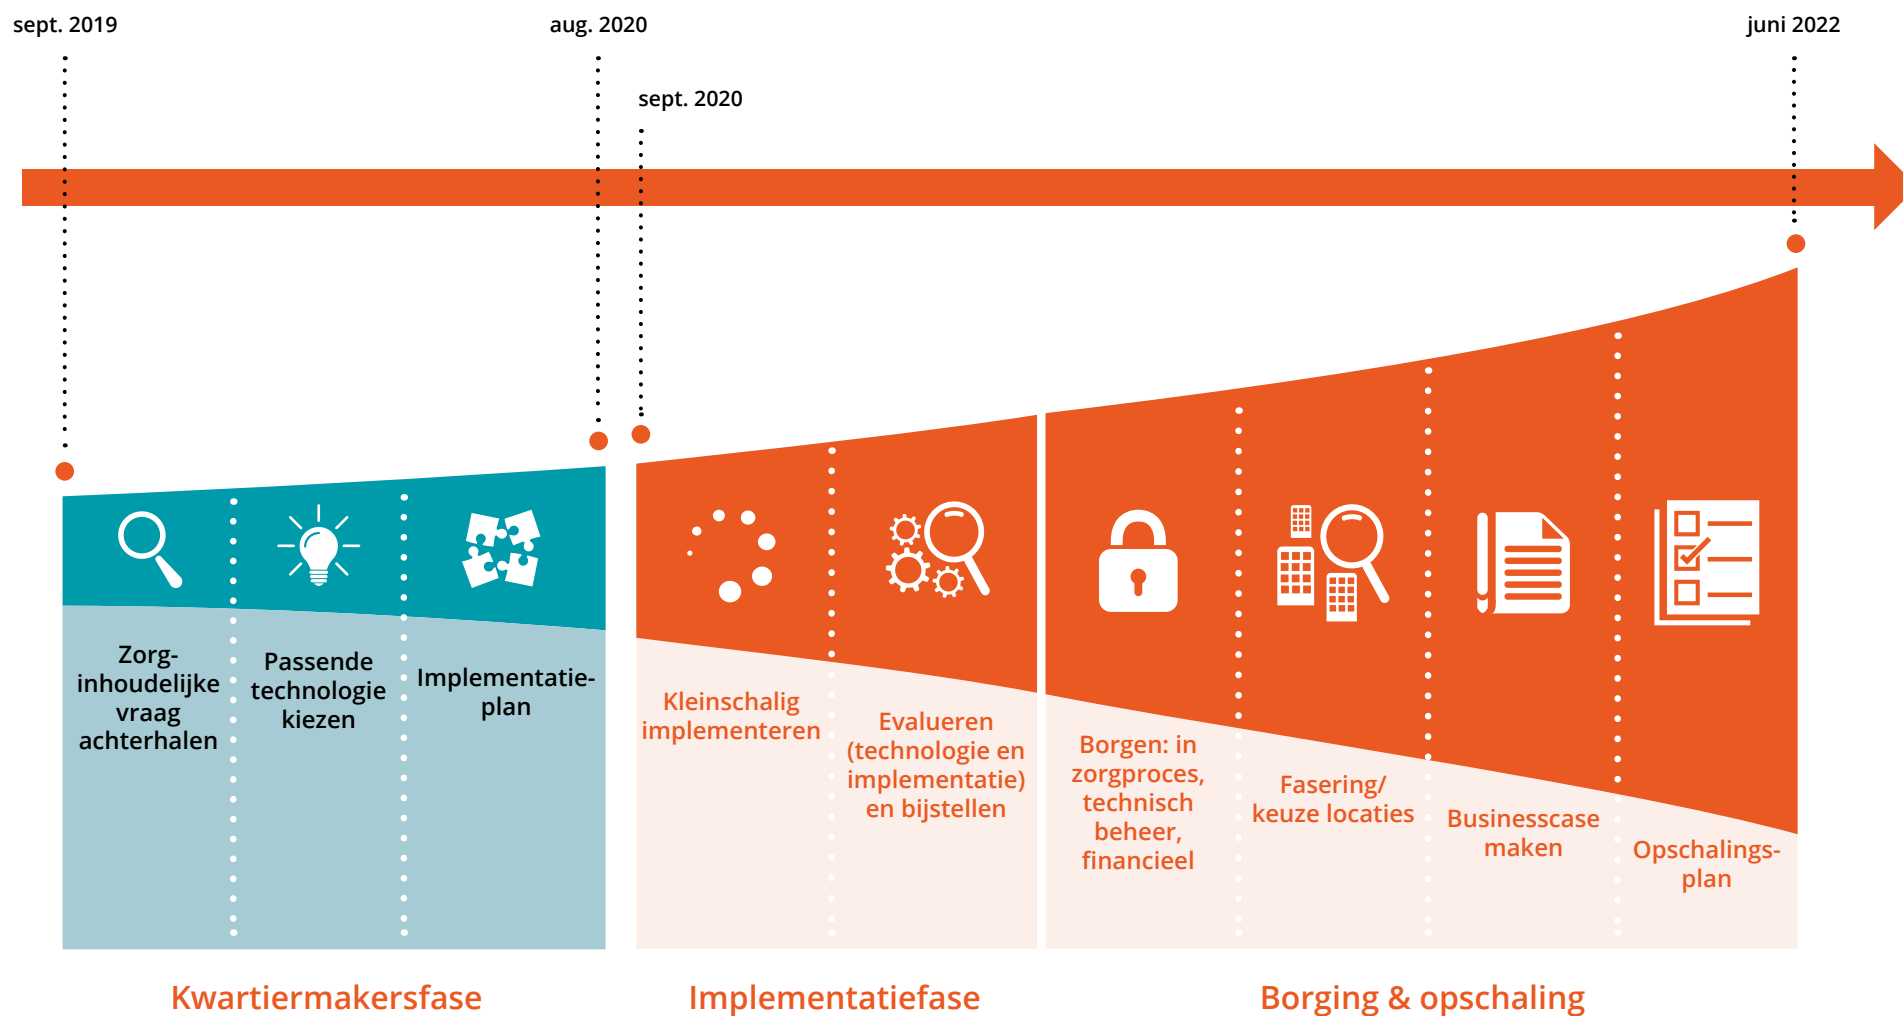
sept. 2019

aug. 2020

sept. 2020

juni 2022

Zorg-inhoudelijke vraag achterhalen

Passende technologie kiezen

Implementatie-plan

Kleinschalig implementeren

Evalueren (technologie en implementatie) en bijstellen

Borgen: in zorgproces, technisch beheer, financieel

Fasering/ keuze locaties

Businesscase maken

Opschalings-plan

Kwartiermakersfase

Implementatiefase

Borging & opschaling